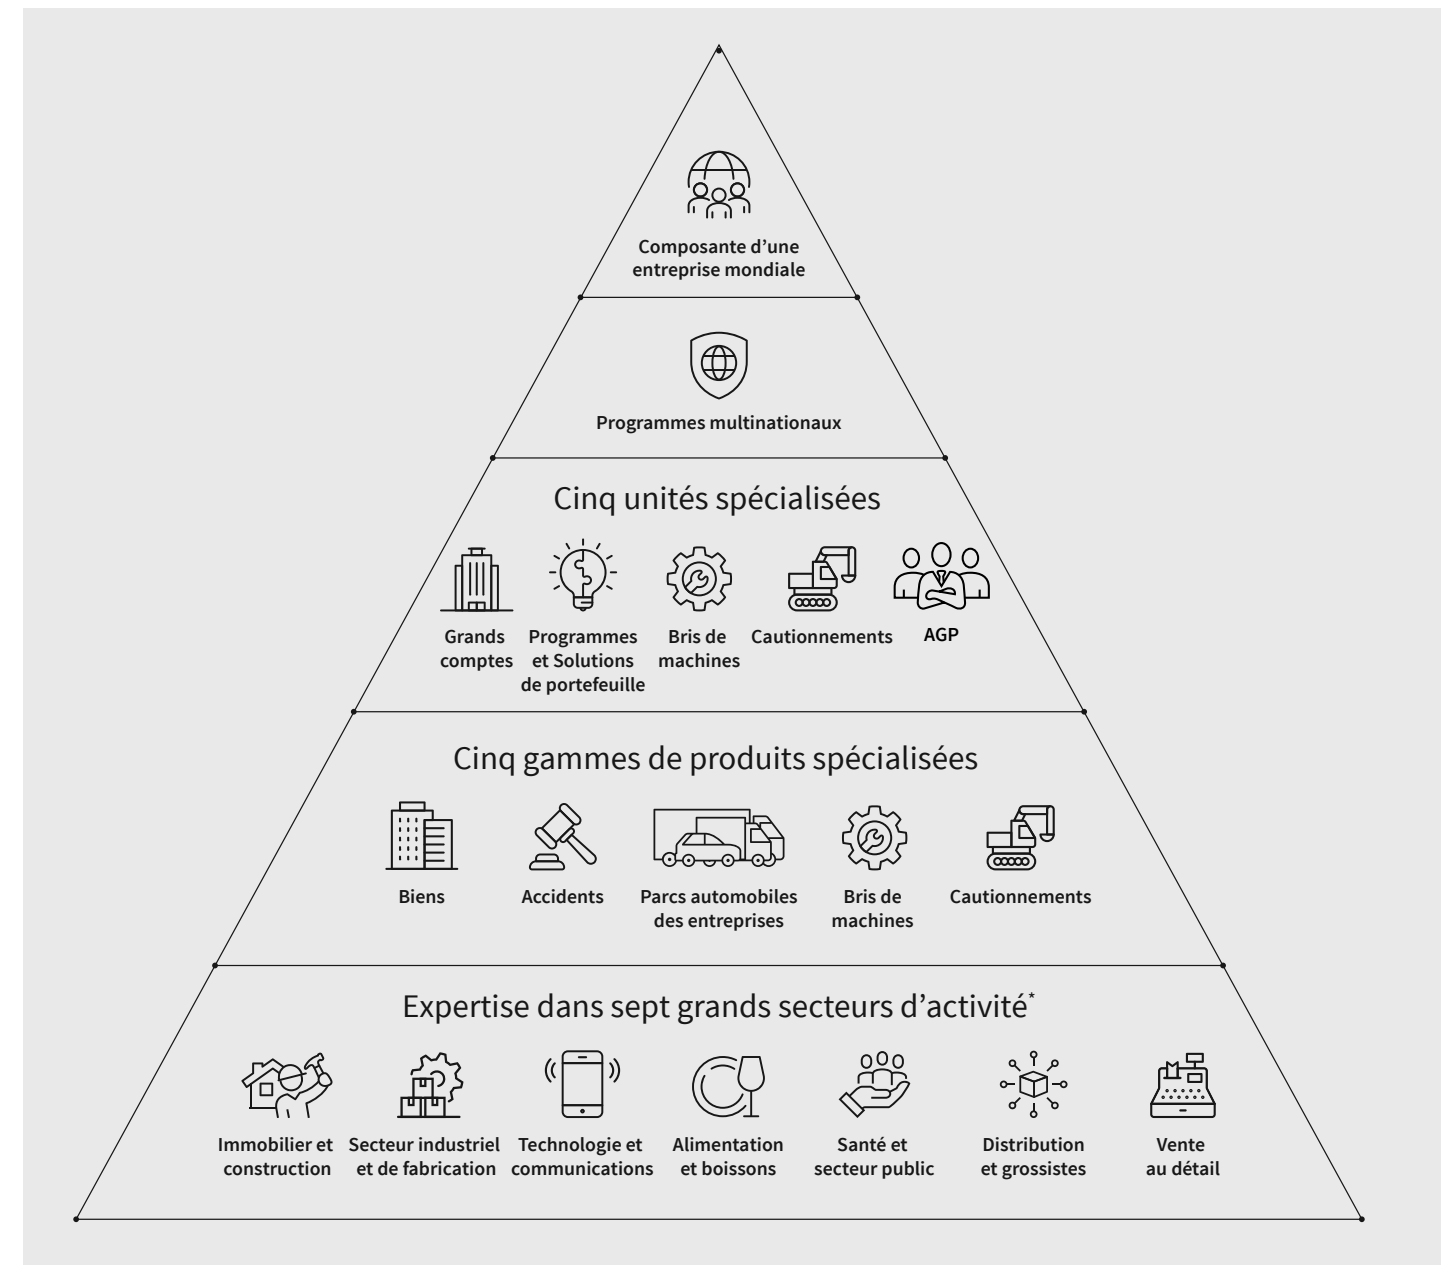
Composante d'une entreprise mondiale

Programmes multinationaux

Cinq unités spécialisées

Grands comptes

Programmes et Solutions de portefeuille

Bris de machines

Cautionnements

AGP

Cinq gammes de produits spécialisées

Biens

Accidents

Parcs automobiles des entreprises

Bris de machines

Cautionnements

Expertise dans sept grands secteurs d'activité*

Immobilier et construction

Secteur industriel et de fabrication

Technologie et communications

Alimentation et boissons

Santé et secteur public

Distribution et grossistes

Vente au détail